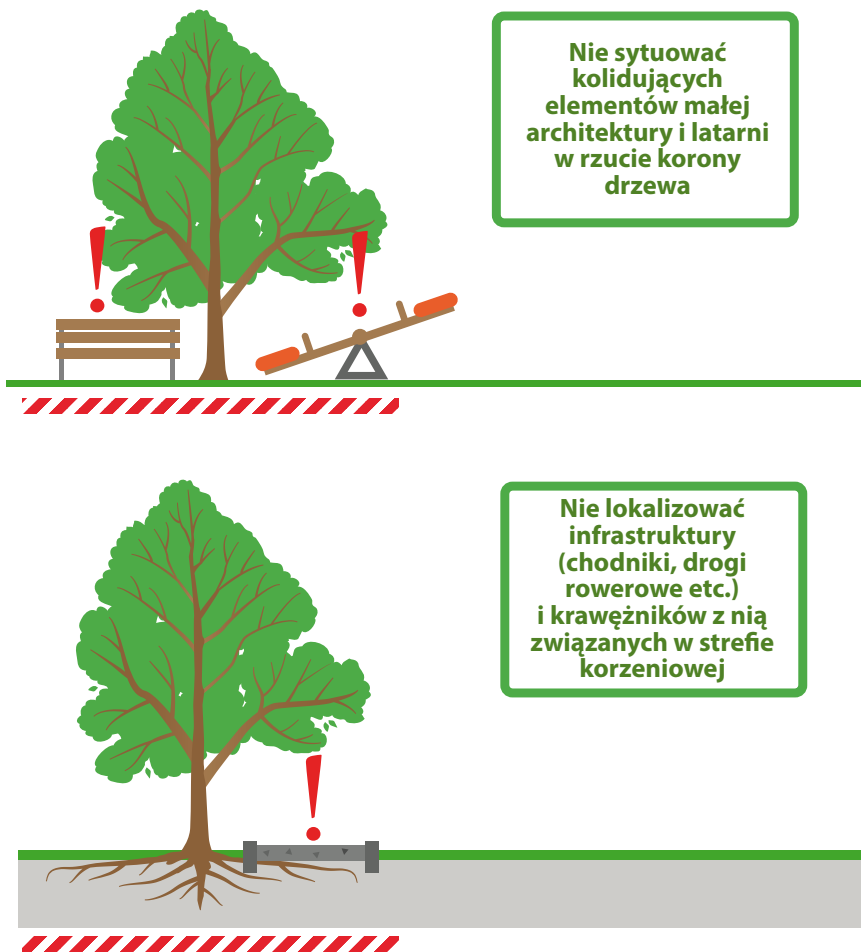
Nie sytuować kolidujących elementów małej architektury i latarni w rzucie korony drzewa

Nie lokalizować infrastruktury (chodniki, drogi rowerowe etc.) i krawężników z nią związanych w strefie korzeniowej